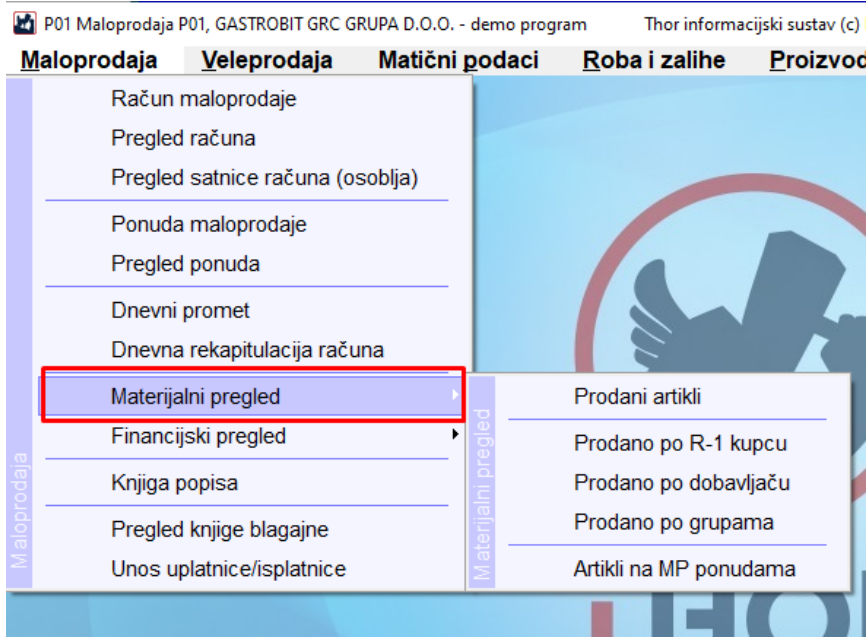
P01 Maloprodaja P01, GASTROBIT GRC GRUPA D.O.O. - demo program Thor informacijski sustav (c)

Maloprodaja Veleprodaja Matični podaci Roba i zalihe Proizvod

Maloprodaja

Račun maloprodaje
Pregled računa
Pregled satnice računa (osoblja)

Ponuda maloprodaje
Pregled ponuda

Dnevni promet
Dnevna rekapitulacija računa

Materijalni pregled
Financijski pregled

Knjiga popisa

Pregled knjige blagajne
Unos uplatnice/isplatnice

Materijalni pregled

Prodani artikli

Prodano po R-1 kupcu
Prodano po dobavljaču
Prodano po grupama

Artikli na MP ponudama